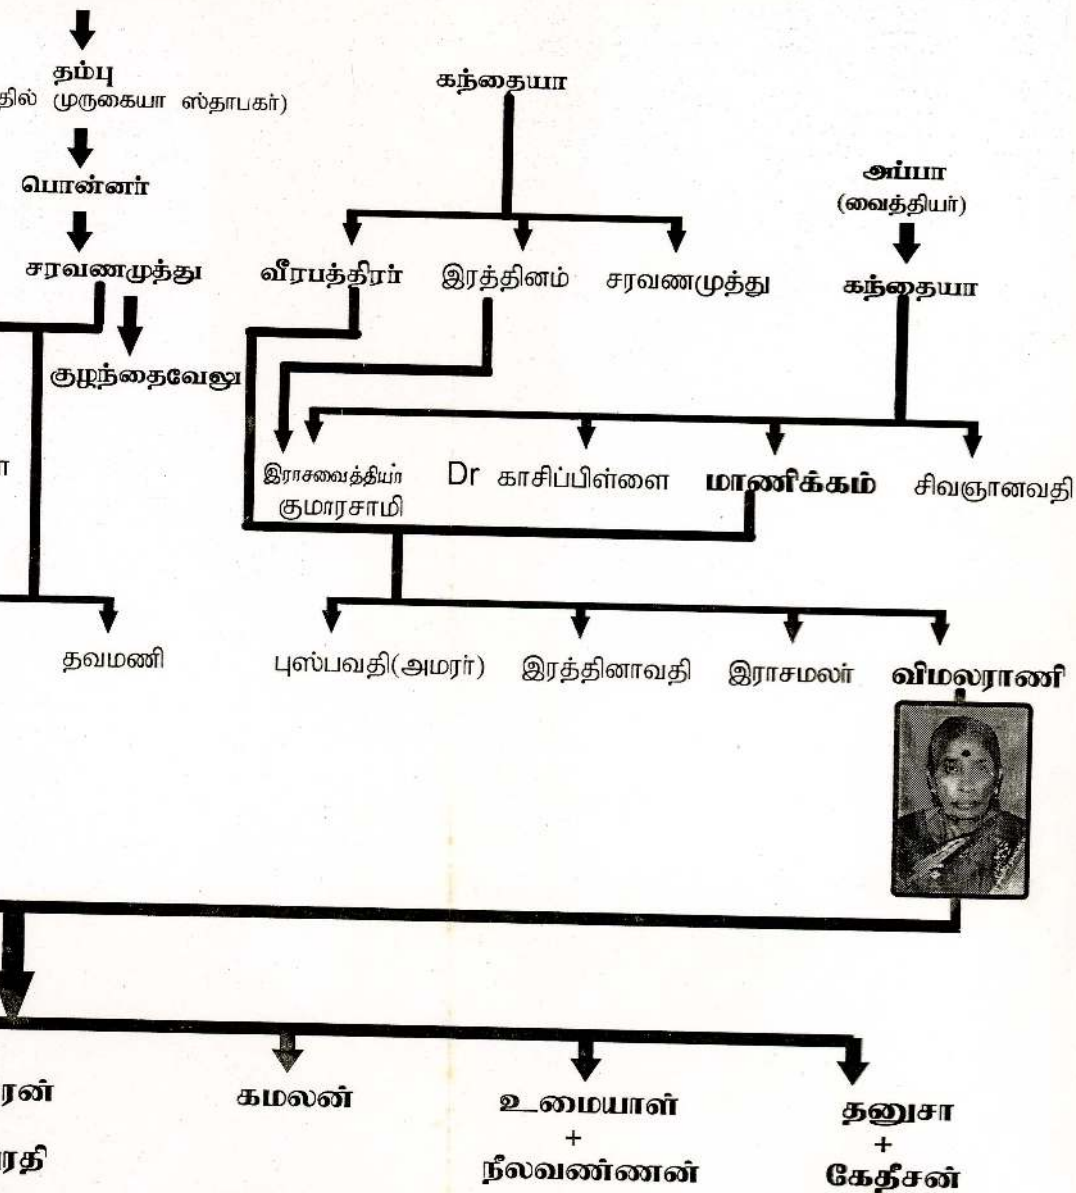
தம்பு
தில் (முருகையா ஸ்தாபகர்)

பொன்னர்

சரவணமுத்து

குழந்தைவேலு

கந்தையா

வீரபத்திரர் இரத்தினம் சரவணமுத்து

அப்பா
(வைத்தியர்)

கந்தையா

இராசவைத்தியர் குமாரசாமி

Dr காசிப்பிள்ளை

மாணிக்கம்

சிவஞானவதி

தவமணி

புஸ்பவதி(அமரர்) இரத்தினாவதி இராசமலர் விமலராணி

ரன்

ரதி

கமலன்

உமையாள்
+
நீலவண்ணன்

தனுசா
+
கேதீசன்